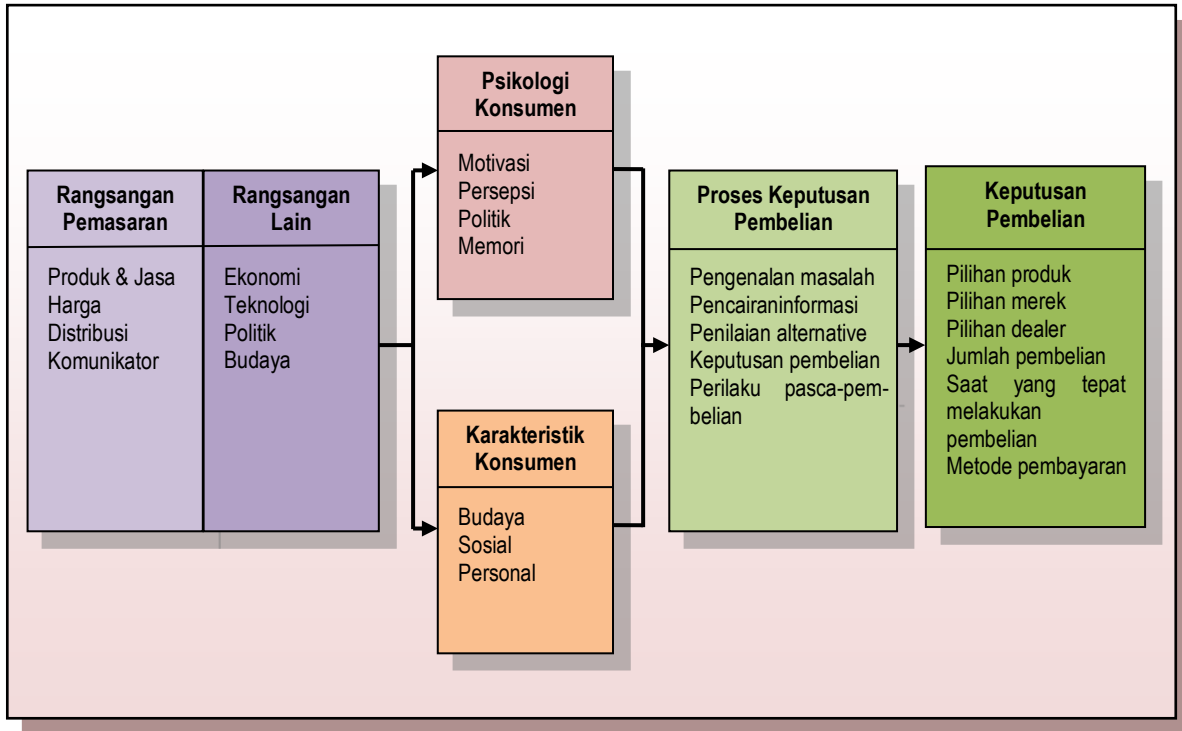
Rangsangan Pemasaran

Produk & Jasa
Harga
Distribusi
Komunikator

Rangsangan Lain

Ekonomi
Teknologi
Politik
Budaya

Psikologi Konsumen

Motivasi
Persepsi
Politik
Memori

Karakteristik Konsumen

Budaya
Sosial
Personal

Proses Keputusan Pembelian

Pengenalan masalah
Pencairaninformasi
Penilaian alternative
Keputusan pembelian
Perilaku pasca-pembelian

Keputusan Pembelian

Pilihan produk
Pilihan merek
Pilihan dealer
Jumlah pembelian
Saat yang tepat melakukan pembelian
Metode pembayaran